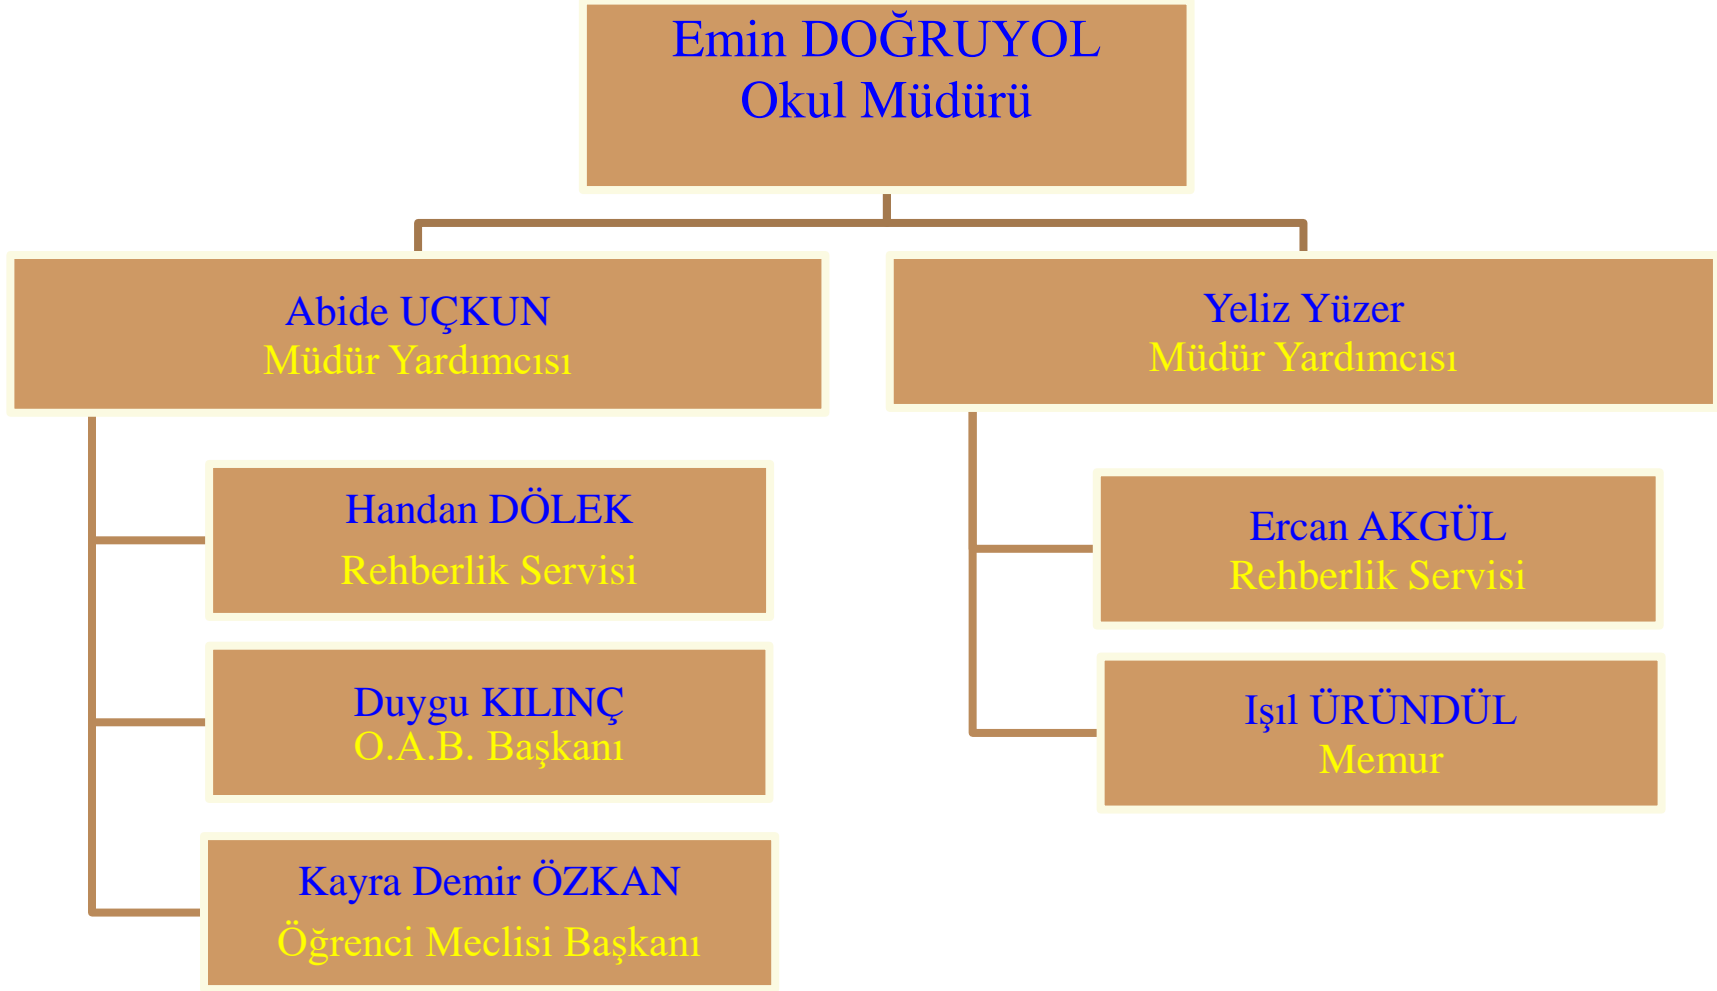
Emin DOĞRUYOL
Okul Müdürü

Abide UÇKUN
Müdür Yardımcısı

Handan DÖLEK
Rehberlik Servisi

Duygu KILINÇ
O.A.B. Başkanı

Kayra Demir ÖZKAN
Öğrenci Meclisi Başkanı

Yeliz Yüzer
Müdür Yardımcısı

Ercan AKGÜL
Rehberlik Servisi

Işıl ÜRÜNDÜL
Memur